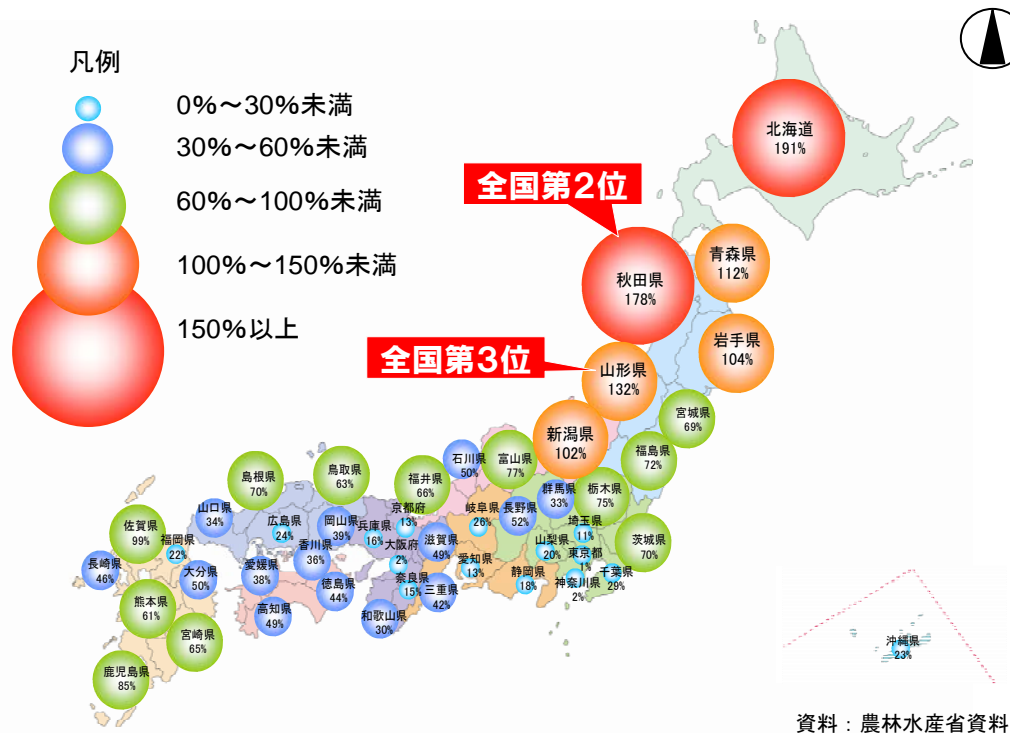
凡例

0%～30%未満

30%～60%未満

60%～100%未満

100%～150%未満

150%以上

全国第2位

全国第3位

北海道
191%

青森県
112%

秋田県
178%

岩手県
104%

山形県
132%

宮城県
69%

新潟県
102%

福島県
72%

石川県
50%

富山県
77%

群馬県
33%

栃木県
75%

島根県
70%

鳥取県
63%

福井県
66%

岐阜県
26%

長野県
52%

埼玉県
11%

茨城県
70%

山口県
34%

広島県
24%

岡山県
39%

兵庫県
16%

京都府
13%

山梨県
20%

東京都
1%

佐賀県
99%

福岡県
22%

香川県
36%

大阪府
2%

滋賀県
49%

愛知県
13%

静岡県
18%

神奈川県
2%

千葉県
29%

長崎県
46%

大分県
50%

愛媛県
38%

徳島県
44%

奈良県
15%

三重県
42%

熊本県
61%

高知県
49%

和歌山県
30%

宮崎県
65%

鹿児島県
85%

沖縄県
23%

資料：農林水産省資料